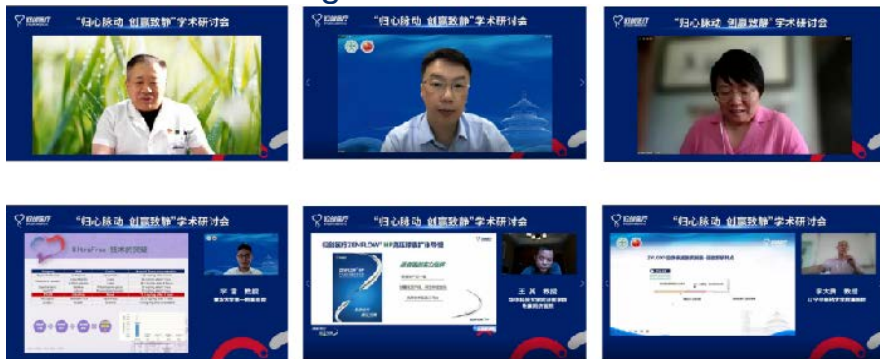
"归心脉动 剑赢致静"学术研讨会

"归心脉动 剑赢致静"学术研讨会

"归心脉动 剑赢致静"学术研讨会

"归心脉动 剑赢致静"学术研讨会

BiltraFree 技术的突破

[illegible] 教授

"归心脉动 剑赢致静"学术研讨会

王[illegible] 教授

"归心脉动 剑赢致静"学术研讨会

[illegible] 教授